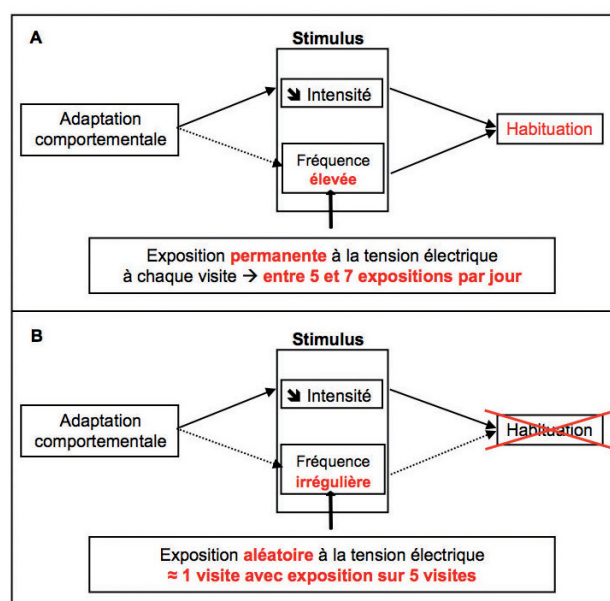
A

Stimulus

Adaptation comportementale

↘ Intensité

Fréquence élevée

Habituation

Exposition permanente à la tension électrique à chaque visite → entre 5 et 7 expositions par jour

B

Stimulus

Adaptation comportementale

↘ Intensité

Fréquence irrégulière

Habituation

Exposition aléatoire à la tension électrique ≈ 1 visite avec exposition sur 5 visites